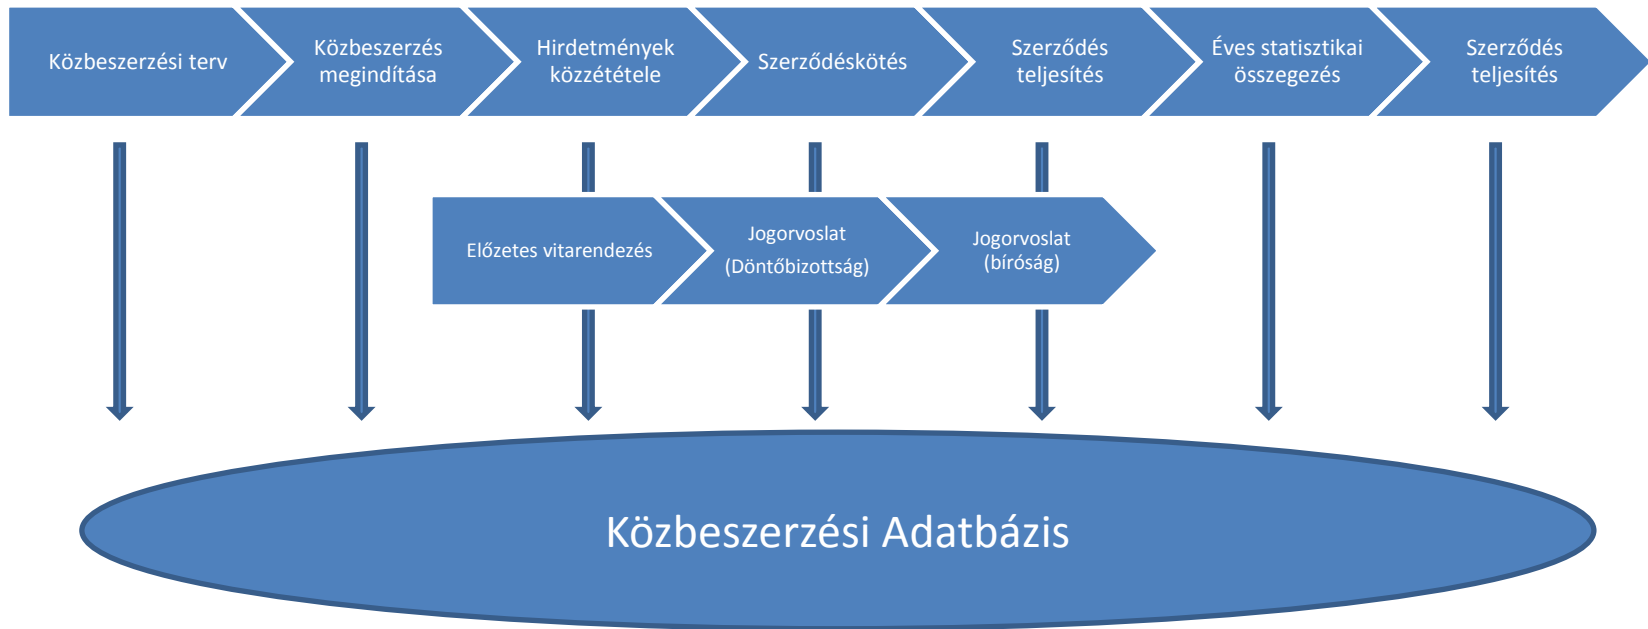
Közbeszerzési terv

Közbeszerzés megindítása

Hirdetmények közzététele

Szerződéskötés

Szerződés teljesítés

Éves statisztikai összegezés

Szerződés teljesítés

Előzetes vitarendezés

Jogorvoslat (Döntőbizottság)

Jogorvoslat (bíróság)

Közbeszerzési Adatbázis